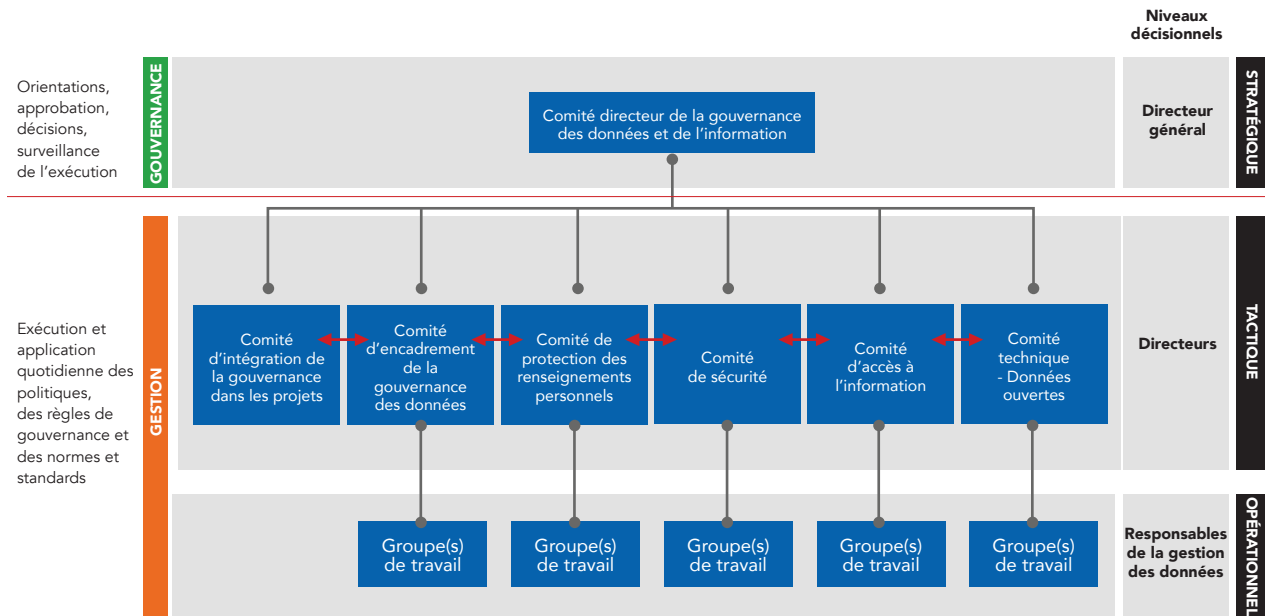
Niveaux décisionnels

Orientations, approbation, décisions, surveillance de l'exécution

GOUVERNANCE

Comité directeur de la gouvernance des données et de l'information

Directeur général

STRATÉGIQUE

Exécution et application quotidienne des politiques, des règles de gouvernance et des normes et standards

GESTION

Comité d'intégration de la gouvernance dans les projets

Comité d'encadrement de la gouvernance des données

Comité de protection des renseignements personnels

Comité de sécurité

Comité d'accès à l'information

Comité technique - Données ouvertes

Directeurs

TACTIQUE

Groupe(s) de travail

Groupe(s) de travail

Groupe(s) de travail

Groupe(s) de travail

Groupe(s) de travail

Responsables de la gestion des données

OPÉRATIONNEL